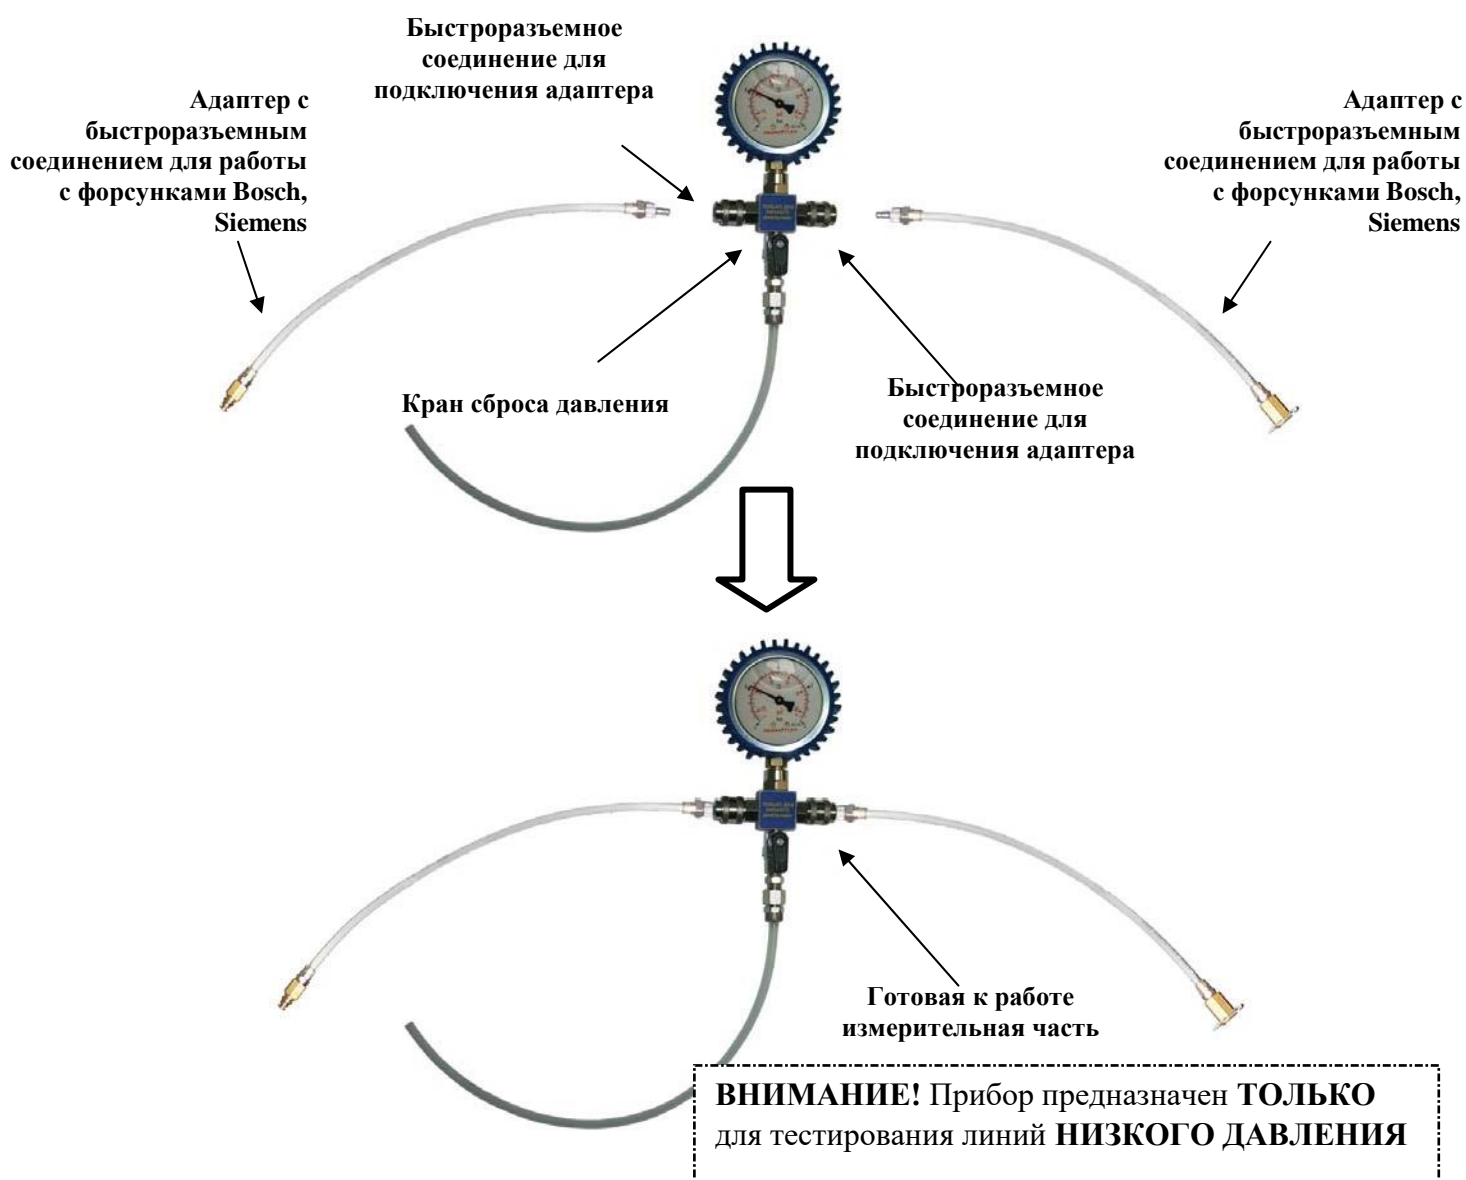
Быстроразъемное соединение для подключения адаптера

Адаптер с быстроразъемным соединением для работы с форсунками Bosch, Siemens

Адаптер с быстроразъемным соединением для работы с форсунками Bosch, Siemens

Кран сброса давления

Быстроразъемное соединение для подключения адаптера

Готовая к работе измерительная часть

ВНИМАНИЕ! Прибор предназначен ТОЛЬКО для тестирования линий НИЗКОГО ДАВЛЕНИЯ